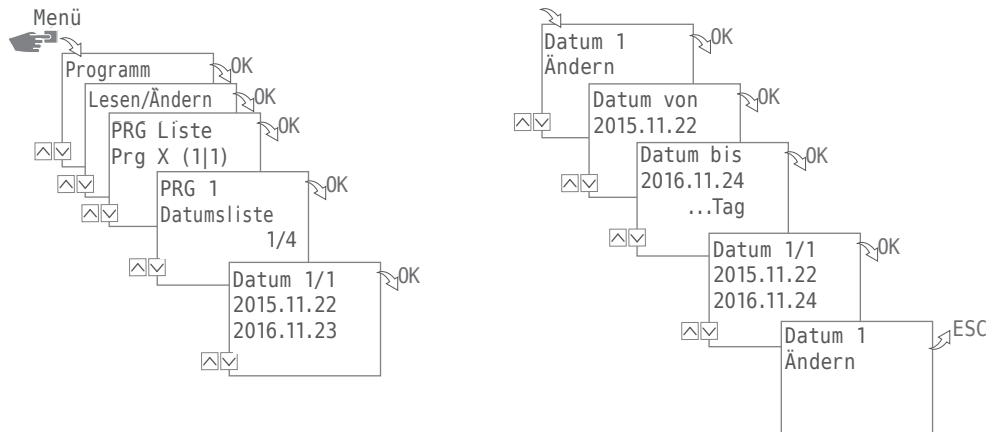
Menü

Programm
OK

Lesen/Ändern
OK

PRG Liste
Prg X (1|1)
OK

PRG 1
Datumsliste
1/4
OK

Datum 1/1
2015.11.22
2016.11.23
OK

Datum 1
Ändern
OK

Datum von
2015.11.22
OK

Datum bis
2016.11.24
...Tag
OK

Datum 1/1
2015.11.22
2016.11.24
OK

Datum 1
Ändern
ESC